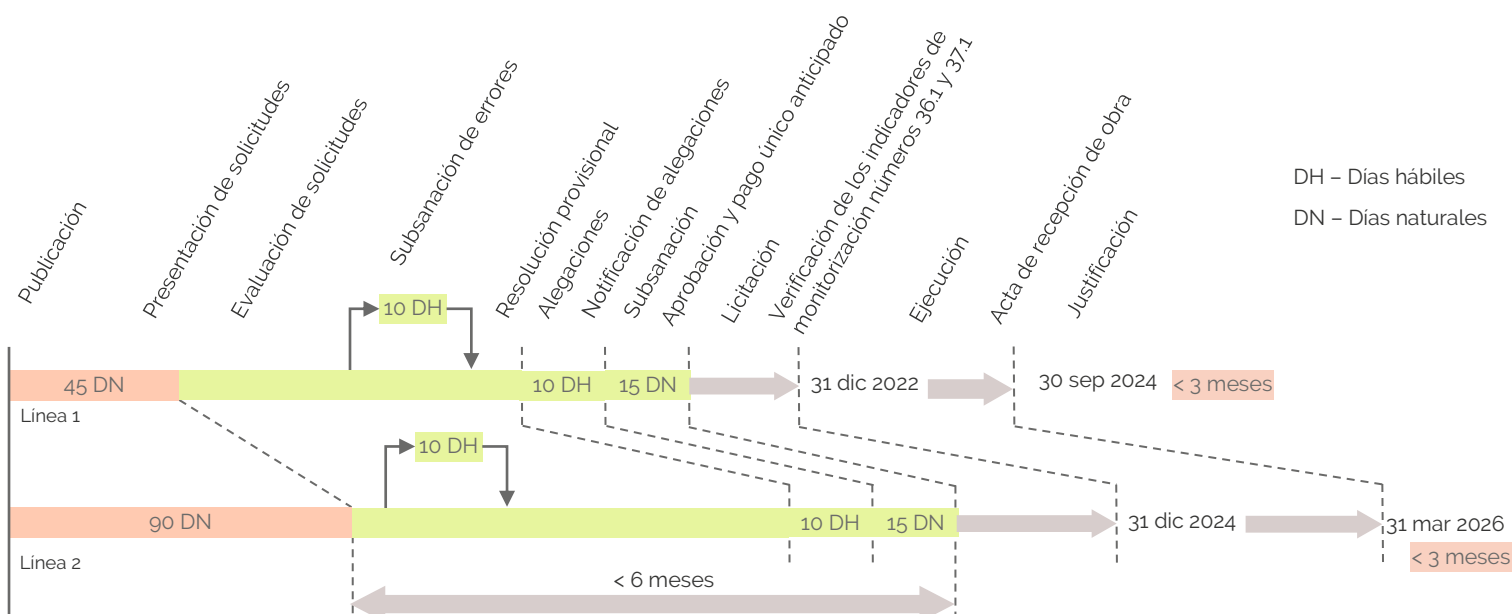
Publicación
Presentación de solicitudes
Evaluación de solicitudes
Subsanación de errores
Resolución provisional
Alegaciones
Notificación de alegaciones
Subsanación
Aprobación y pago único anticipado
Licitación
Verificación de los indicadores de monitorización números 36.1 y 37.1
Ejecución
Acta de recepción de obra
Justificación

DH – Días hábiles
DN – Días naturales

10 DH
45 DN
10 DH
15 DN
31 dic 2022
30 sep 2024
< 3 meses
Línea 1

10 DH
90 DN
10 DH
15 DN
31 dic 2024
31 mar 2026
< 3 meses
Línea 2
< 6 meses